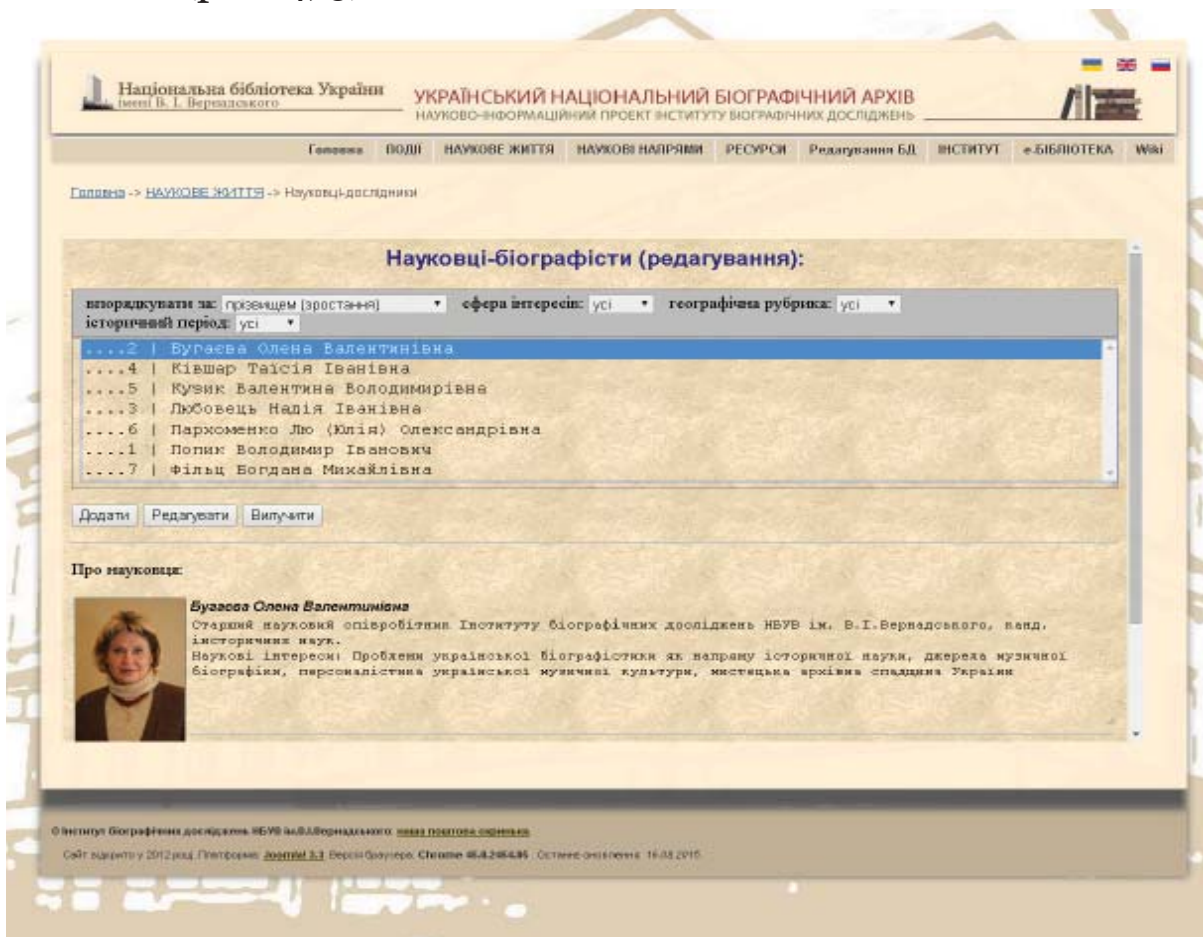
Національна бібліотека України імені В. І. Вернадського

УКРАЇНСЬКИЙ НАЦІОНАЛЬНИЙ БІОГРАФІЧНИЙ АРХІВ
НАУКОВО-ІНФОРМАЦІЙНИЙ ПРОЕКТ ІНСТИТУТУ БІОГРАФІЧНИХ ДОСЛІДЖЕНЬ

Головна ПОДІЇ НАУКОВЕ ЖИТТЯ НАУКОВІ НАПРЯМИ РЕСУРСИ Редагування БД ІНСТИТУТ e-БІБЛІОТЕКА Wiki

Головна -> НАУКОВЕ ЖИТТЯ -> Науковці-дослідники

Науковці-біографісти (редагування):

впорядкувати за: прізвищем (зростання) сфера інтересів: усі географічна рубрика: усі
історичний період: усі

....2 | Бугаєва Олена Валентинівна
....4 |Ківшар Таїсія Іванівна
....5 | Кузик Валентина Володимирівна
....3 | Любовець Надія Іванівна
....6 | Пархоменко Лю (Юлія) Олександрівна
....1 | Попик Володимир Іванович
....7 | Фільц Богдана Михайлівна

Додати Редагувати Вилучити

Про науковця:

Бугаєва Олена Валентинівна
Старший науковий співробітник Інституту біографічних досліджень НБУВ ім. В.І.Вернадського, канд. історичних наук.
Наукові інтереси: Проблеми української біографістики як напряму історичної науки, джерела музичної біографіки, персоналістика української музичної культури, мистецька архівна спадщина України

© Інститут біографічних досліджень НБУВ ім.В.І.Вернадського: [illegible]

Сайт відкрито у 2012 році. Платформа: Joomla! 3.3. Версія браузера: Chrome 45.0.2454.85. Останнє оновлення: 16.09.2015